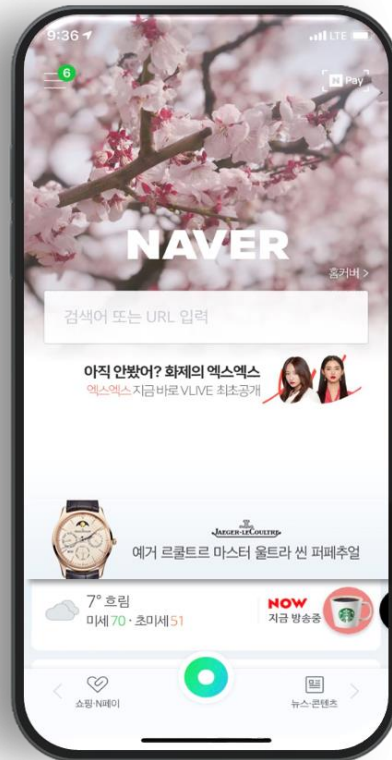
9:36

LTE

6

N Pay

NAVER

홈커버 >

검색어 또는 URL 입력

아직 안봤어? 화제의 엑스엑스

엑스엑스 지금 바로 VLIVE 최초공개

JAEGER-LECOULTRE

예거 르쿨트르 마스터 울트라 씬 퍼페추얼

7° 흐림

미세 70 · 초미세 51

NOW

지금 방송중

쇼핑·N페이

뉴스·콘텐츠